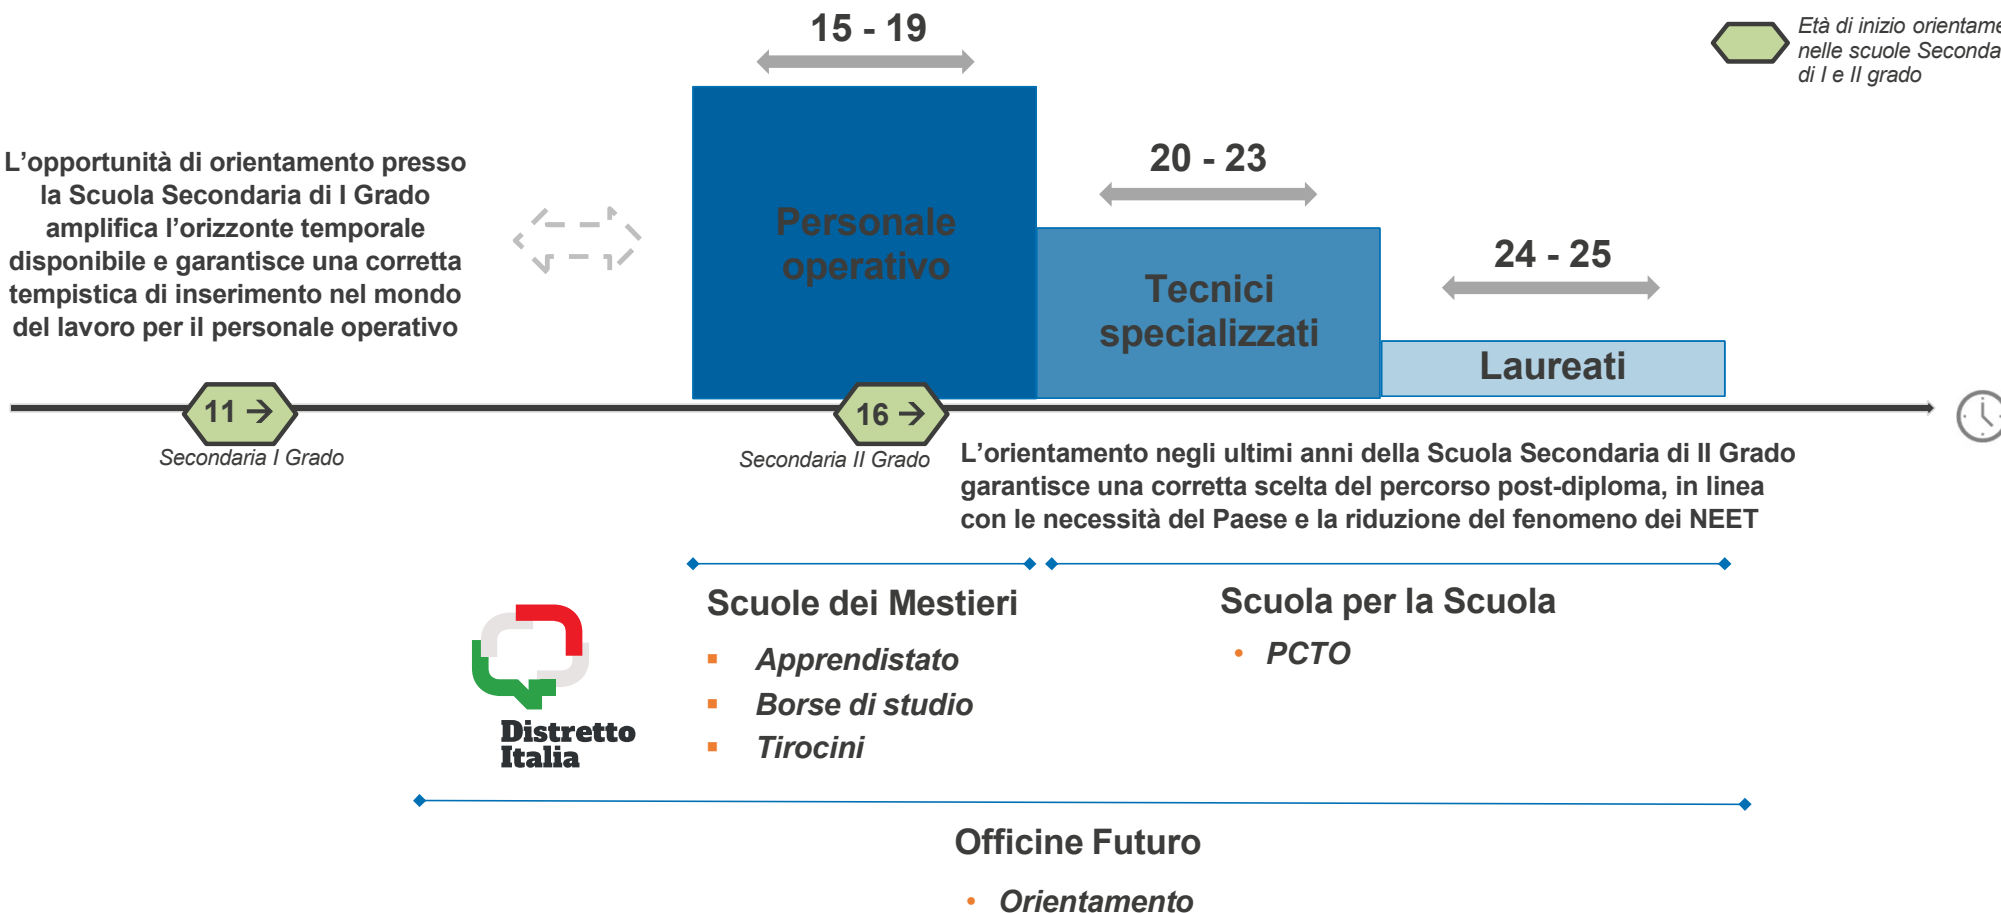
15 - 19

Età di inizio orientame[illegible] nelle scuole Seconda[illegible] di I e II grado

L'opportunità di orientamento presso la Scuola Secondaria di I Grado amplifica l'orizzonte temporale disponibile e garantisce una corretta tempistica di inserimento nel mondo del lavoro per il personale operativo

Personale operativo

20 - 23

Tecnici specializzati

24 - 25

Laureati

11 →

Secondaria I Grado

16 →

Secondaria II Grado

L'orientamento negli ultimi anni della Scuola Secondaria di II Grado garantisce una corretta scelta del percorso post-diploma, in linea con le necessità del Paese e la riduzione del fenomeno dei NEET

Scuole dei Mestieri

- Apprendistato
- Borse di studio
- Tirocini

Scuola per la Scuola

- PCTO

Distretto Italia

Officine Futuro

- Orientamento